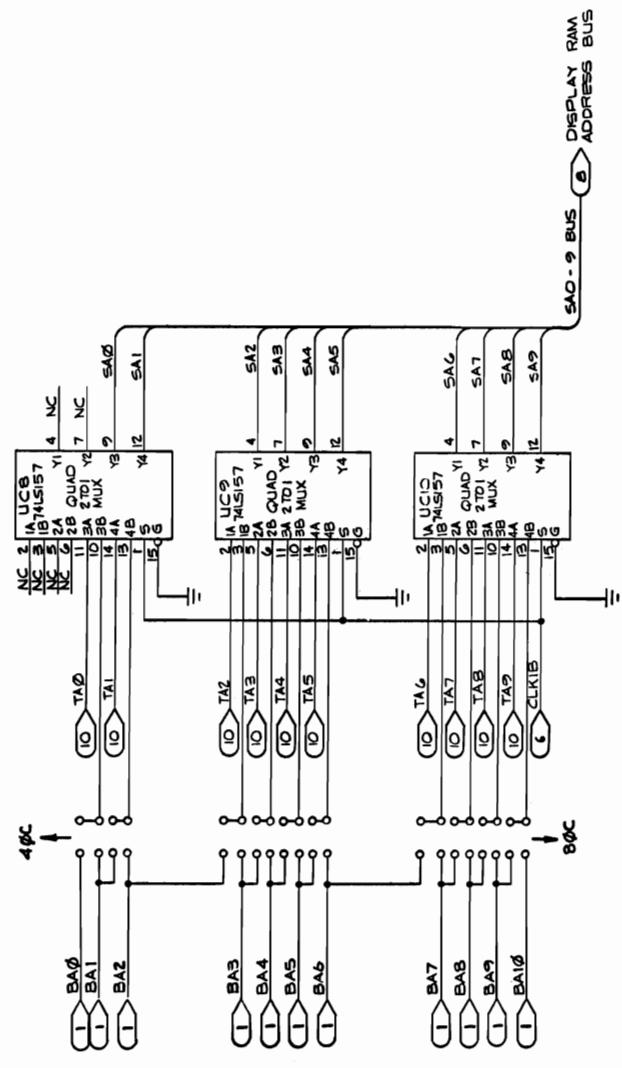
DISPLAY RAM ADDRESS BUS
8
SA0 - 9 BUS

UC8
74LS157
QUAD 2 TO 1 MUX
1A 1B 2A 2B 3A 3B 4A 4B S G
Y1 Y2 Y3 Y4
NC 2
NC 3
NC 5
NC 6
11 10 14 13 1 15
4 NC
7 NC
9 SAØ
12 SA1

UC9
74LS157
QUAD 2 TO 1 MUX
1A 1B 2A 2B 3A 3B 4A 4B S G
Y1 Y2 Y3 Y4
2 3 5 6 11 10 14 13 1 15
4 SA2
7 SA3
9 SA4
12 SA5

UC10
74LS157
QUAD 2 TO 1 MUX
1A 1B 2A 2B 3A 3B 4A 4B S G
Y1 Y2 Y3 Y4
2 3 5 6 11 10 14 13 1 15
4 SA6
7 SA7
9 SA8
12 SA9

TAØ 10
TA1 10
TA2 10
TA3 10
TA4 10
TA5 10
TA6 10
TA7 10
TA8 10
TA9 10
CLK1B 6

4ØC
8ØC

BAØ 1
BA1 1
BA2 1
BA3 1
BA4 1
BA5 1
BA6 1
BA7 1
BA8 1
BA9 1
BA1Ø 1